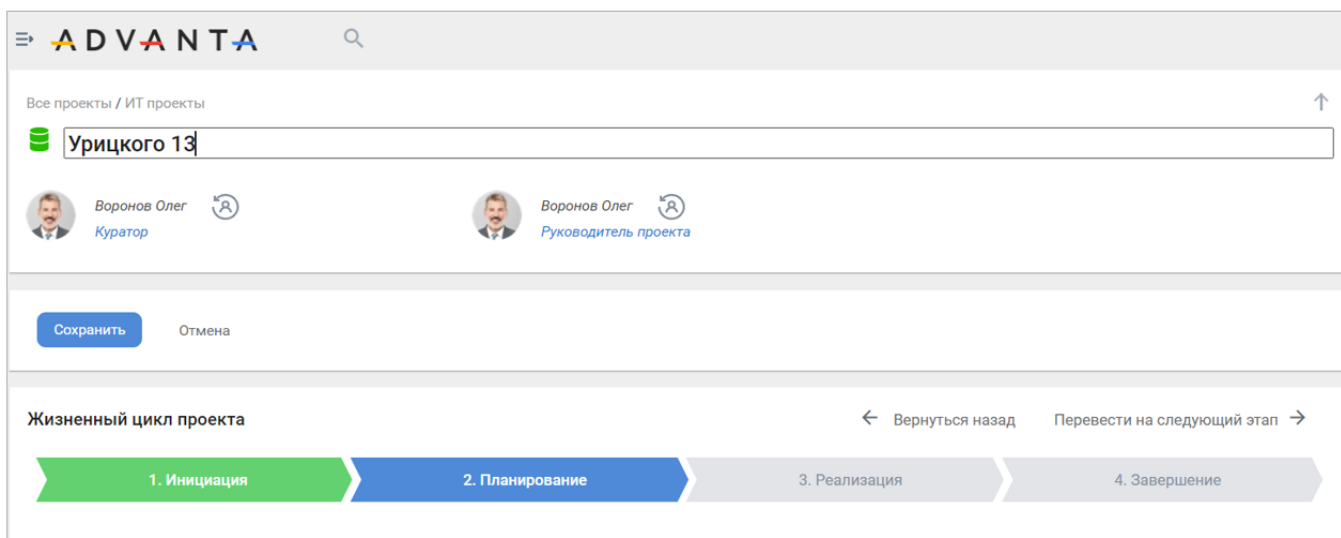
ADVANTA

Все проекты / ИТ проекты

Урицкого 13

Воронов Олег
Куратор

Воронов Олег
Руководитель проекта

Сохранить
Отмена

Жизненный цикл проекта
Вернуться назад
Перевести на следующий этап

1. Инициация
2. Планирование
3. Реализация
4. Завершение